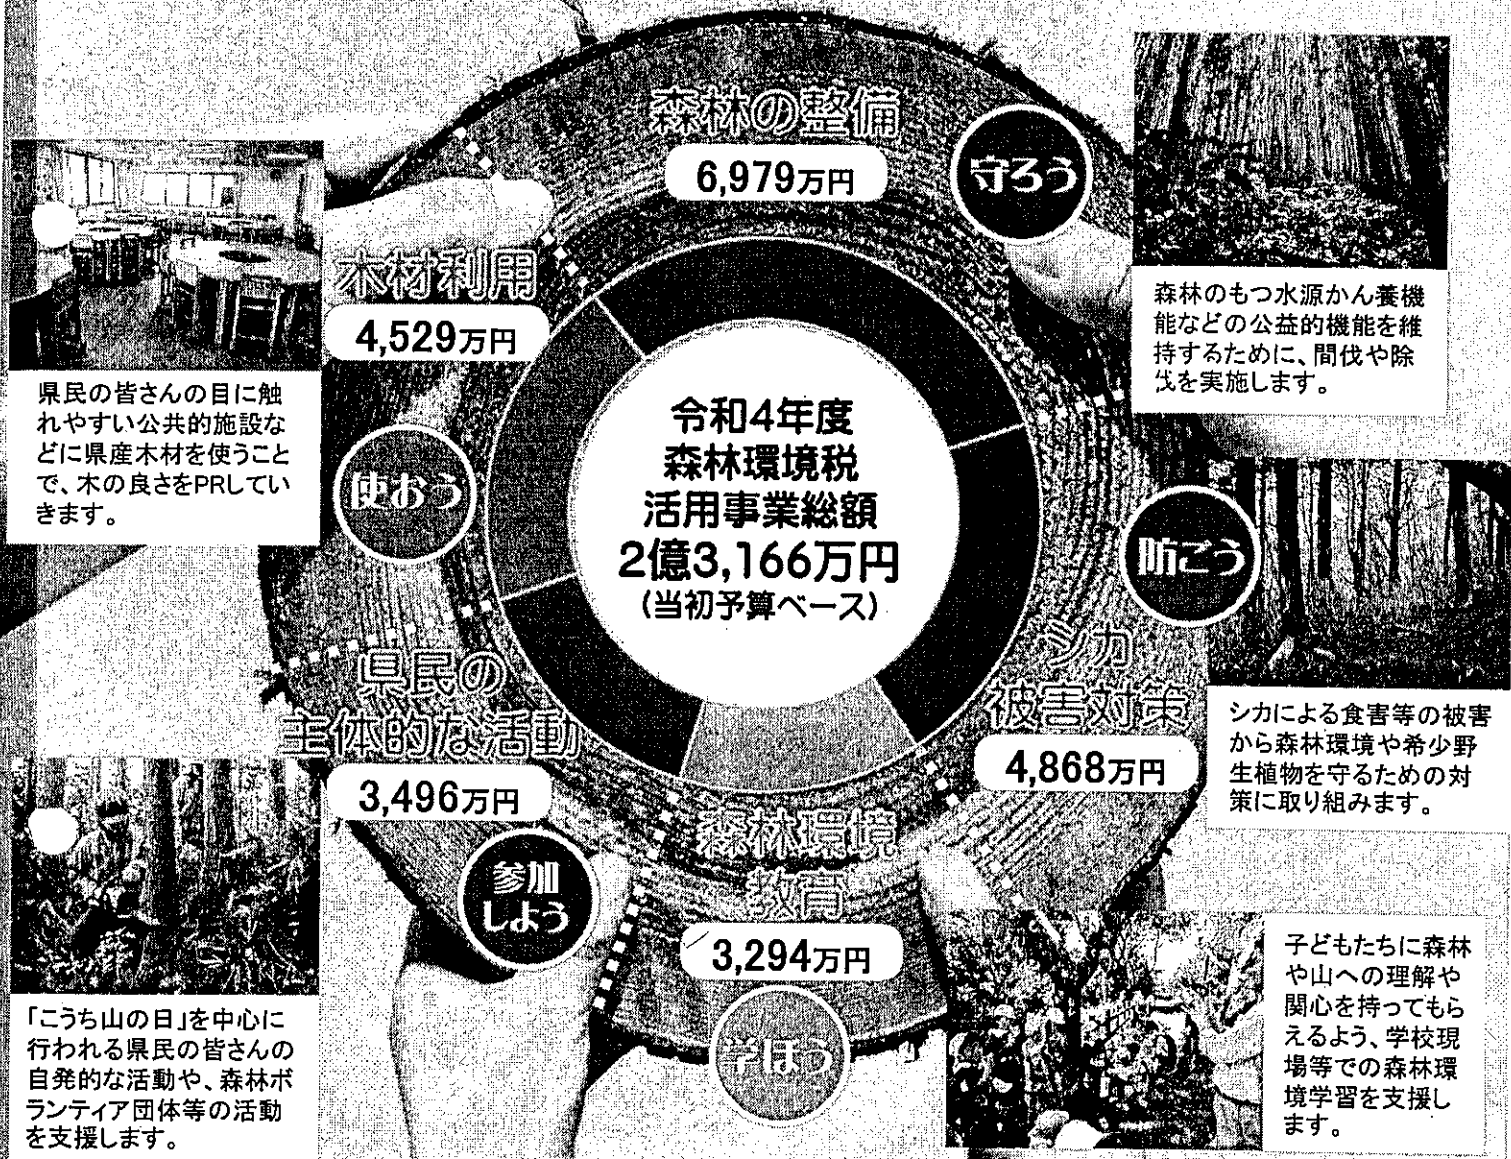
森林の整備
6,979万円
守ろう
森林のもつ水源かん養機能などの公益的機能を維持するために、間伐や除伐を実施します。

木材利用
4,529万円
使おう
県民の皆さんの目に触れやすい公共的施設などに県産木材を使うことで、木の良さをPRしていきます。

令和4年度
森林環境税
活用事業総額
2億3,166万円
(当初予算ベース)

防ごう
シカ
被害対策
4,868万円
シカによる食害等の被害から森林環境や希少野生植物を守るための対策に取り組みます。

県民の
主体的な活動
3,496万円
参加しよう
「こうち山の日」を中心に行われる県民の皆さんの自発的な活動や、森林ボランティア団体等の活動を支援します。

森林環境
教育
3,294万円
学ぼう
子どもたちに森林や山への理解や関心を持ってもらえるよう、学校現場等での森林環境学習を支援します。